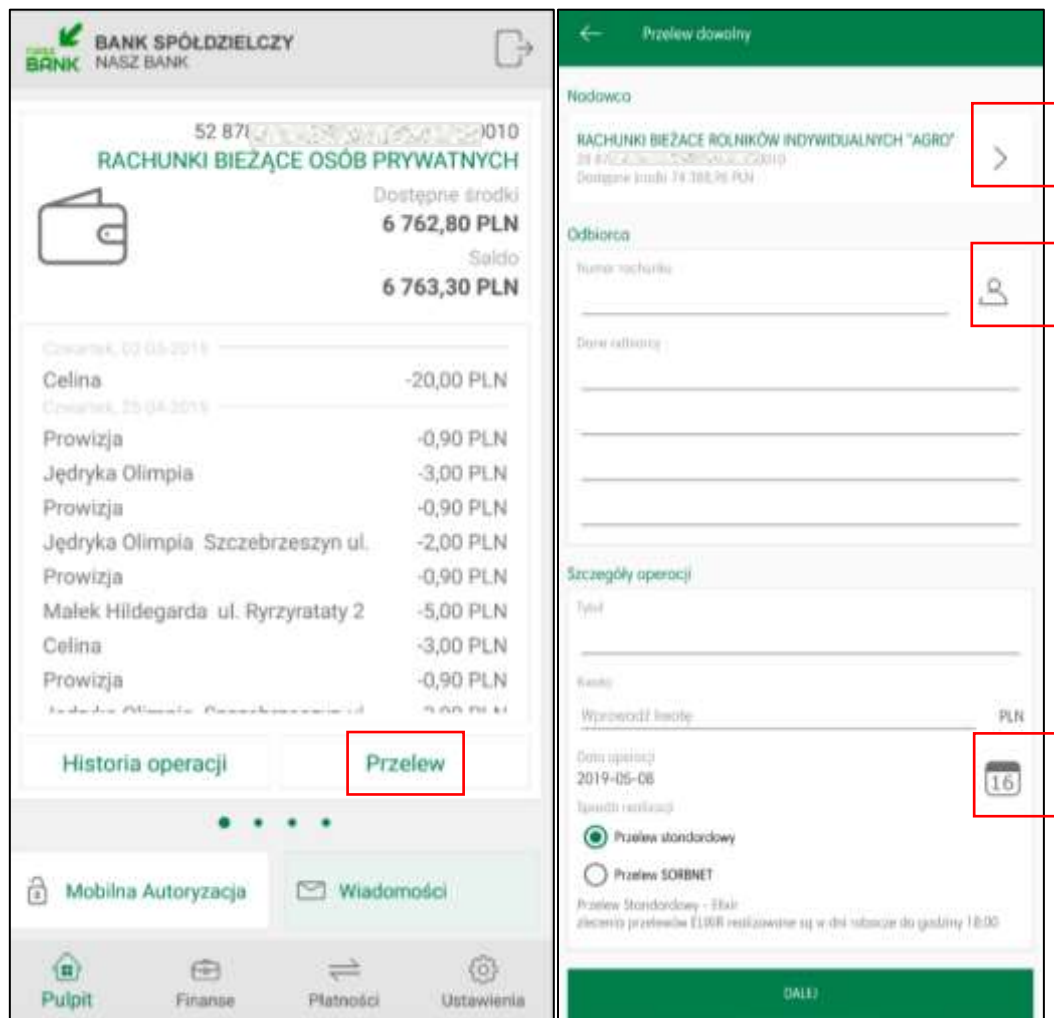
BANK SPÓŁDZIELCZY
BANK NASZ BANK

52 87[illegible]0010
RACHUNKI BIEŻĄCE OSÓB PRYWATNYCH
Dostępne środki
6 762,80 PLN
Saldo
6 763,30 PLN

Czwartek, 02.05.2019
Celina -20,00 PLN
Czwartek, 25.04.2019
Prowizja -0,90 PLN
Jędryka Olimpia -3,00 PLN
Prowizja -0,90 PLN
Jędryka Olimpia Szczebrzeszyn ul. -2,00 PLN
Prowizja -0,90 PLN
Małek Hildegarda ul. Ryrzyratąty 2 -5,00 PLN
Celina -3,00 PLN
Prowizja -0,90 PLN

Historia operacji
Przelew

Mobilna Autoryzacja
Wiadomości

Pulpit
Finanse
Płatności
Ustawienia

Przelew dowolny

Nadawca
RACHUNKI BIEŻĄCE ROLNIKÓW INDYWIDUALNYCH "AGRO"
28 87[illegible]0010
Dostępne środki 74 388,96 PLN

Odbiorca
Numer rachunku
Dane odbiorcy

Szczegóły operacji
Tytuł
Kwota
Wprowadź kwotę PLN
Data operacji
2019-05-08
16
Sposób realizacji
Przelew standardowy
Przelew SORBNET
Przelew Standardowy - Elixir
zlecenia przelewów ELIXIR realizowane są w dni robocze do godziny 18:00

DALEJ